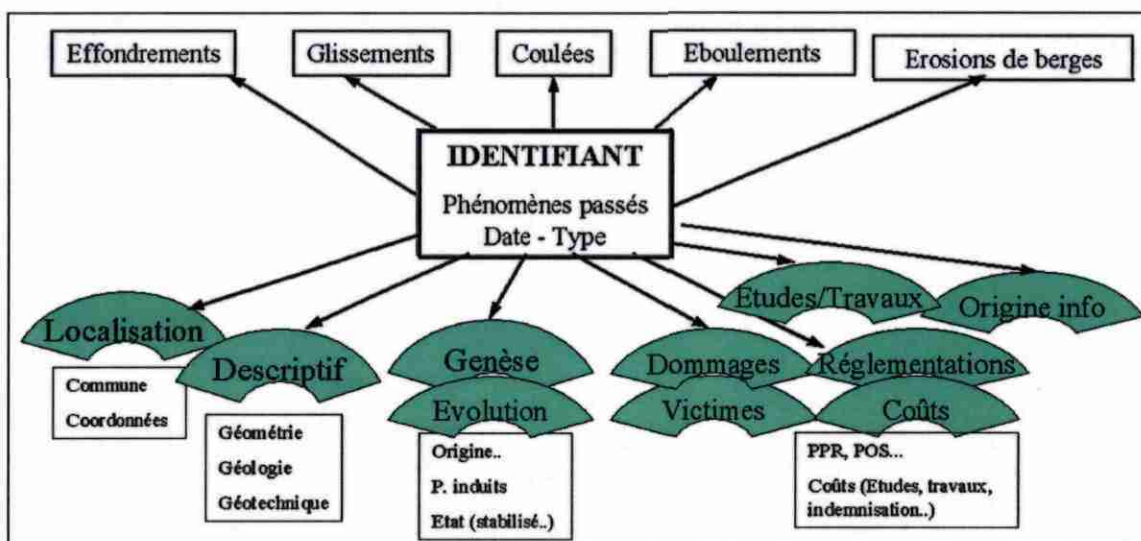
Effondrements

Glissements

Coulées

Eboulements

Erosions de berges

IDENTIFIANT

Phénomènes passés
Date - Type

Etudes/Travaux

Origine info

Localisation

Descriptif

Genèse

Evolution

Dommages

Réglementations

Victimes

Coûts

Commune
Coordonnées

Géométrie
Géologie
Géotechnique

Origine..
P. induits
Etat (stabilisé..)

PPR, POS...
Coûts (Etudes, travaux, indemnisation..)